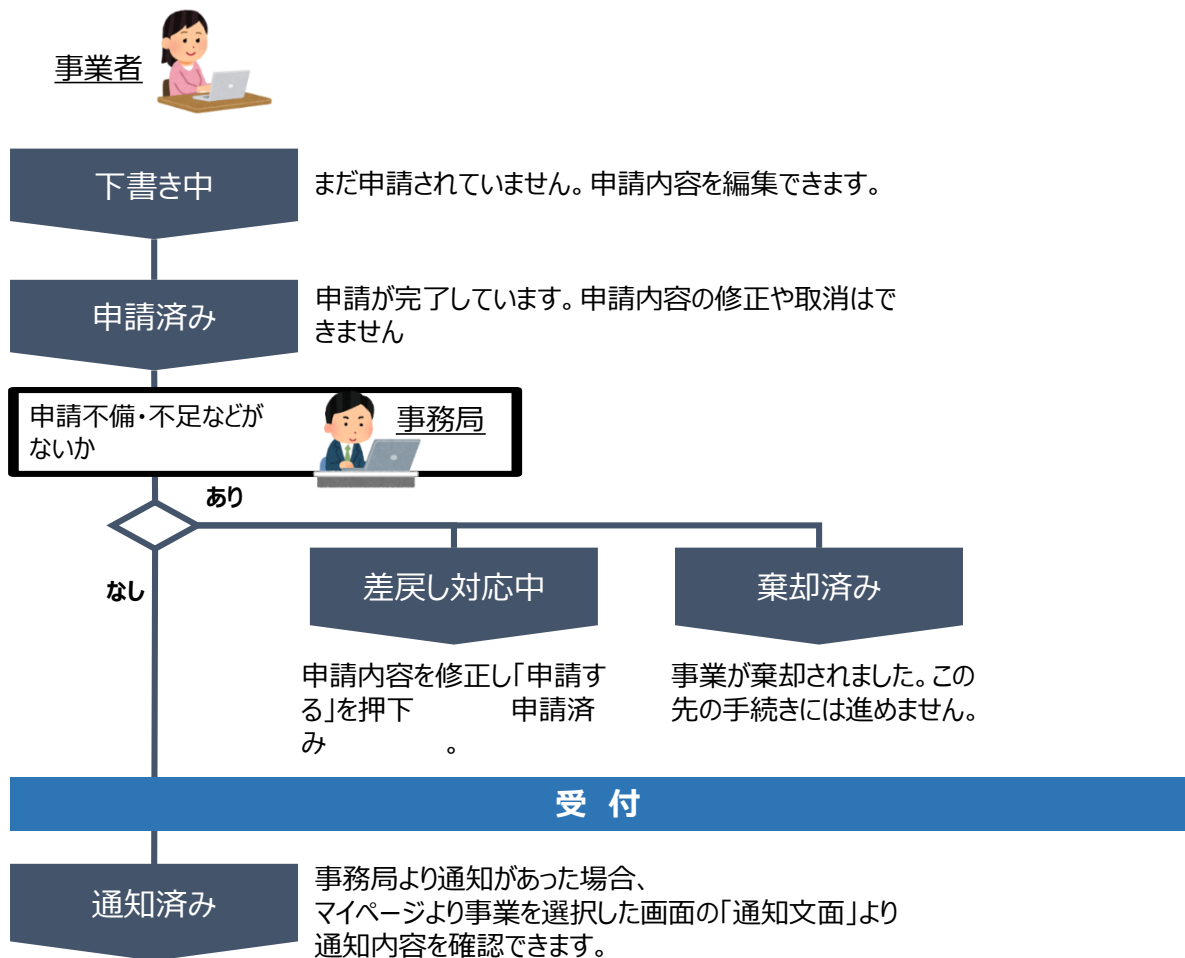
事業者

下書き中

まだ申請されていません。申請内容を編集できます。

申請済み

申請が完了しています。申請内容の修正や取消はできません

申請不備・不足などがないか

事務局

あり

なし

差戻し対応中

棄却済み

申請内容を修正し「申請する」を押下　　　申請済み　　　。

事業が棄却されました。この先の手続きには進めません。

受　付

通知済み

事務局より通知があった場合、
マイページより事業を選択した画面の「通知文面」より
通知内容を確認できます。